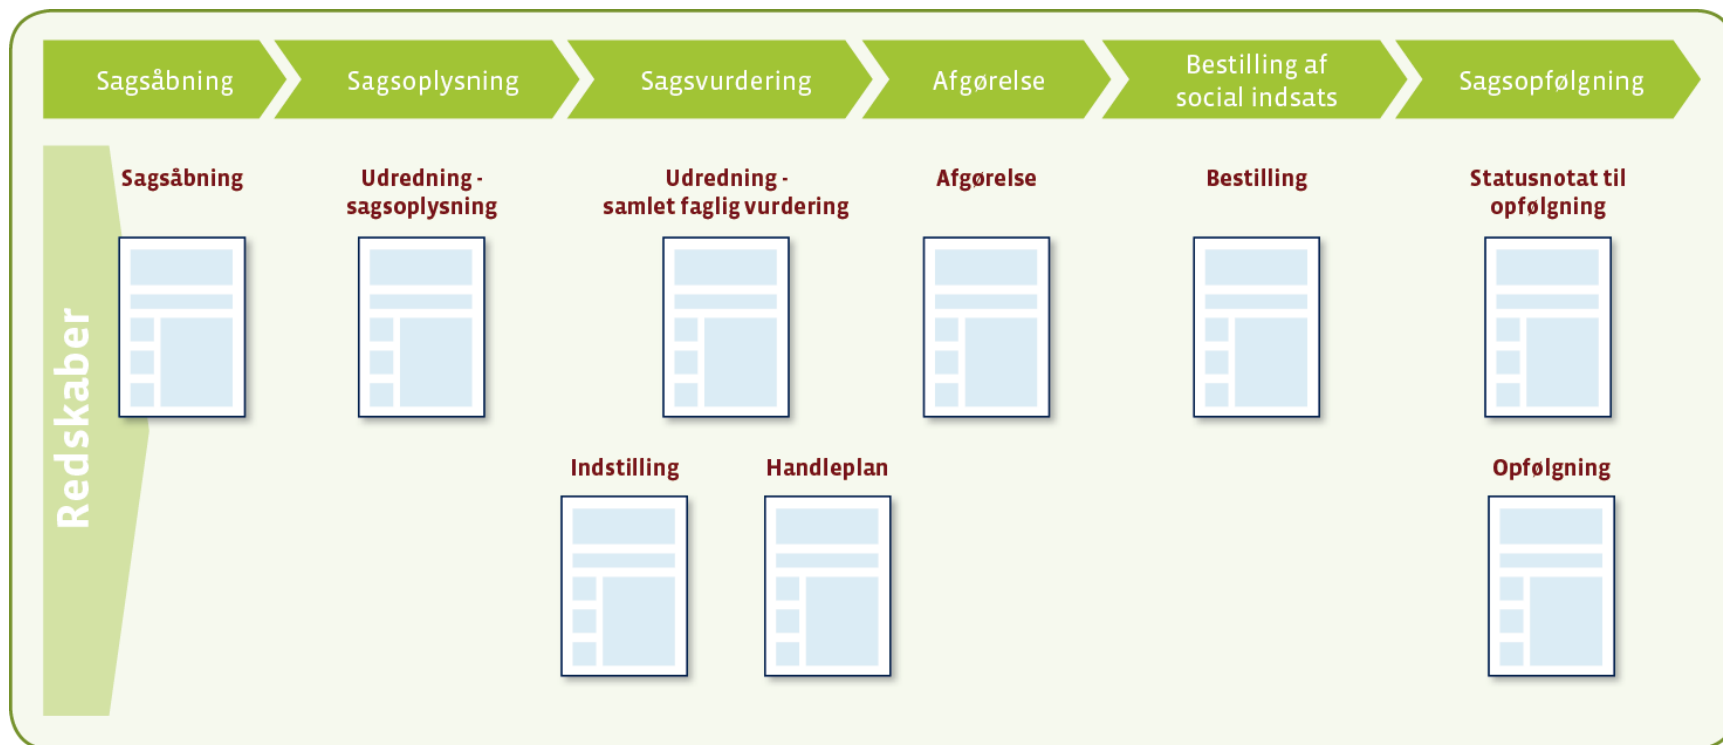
Sagsåbning

Sagsoplysning

Sagsvurdering

Afgørelse

Bestilling af social indsats

Sagsopfølgning

Redskaber

Sagsåbning

Udredning - sagsoplysning

Udredning - samlet faglig vurdering

Afgørelse

Bestilling

Statusnotat til opfølgning

Indstilling

Handleplan

Opfølgning